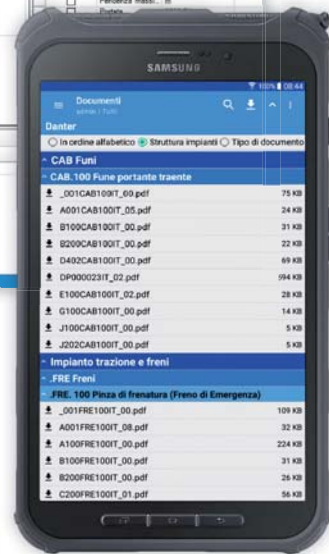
Pendenza massi... m
Rullo

SAMSUNG

100% 08:44

Documenti
admin / Tutti

Danter

In ordine alfabetico Struttura impianti Tipo di documento

CAB Funi

CAB.100 Fune portante traente

_001CAB100IT_00.pdf 75 KB
A001CAB100IT_05.pdf 24 KB
B100CAB100IT_00.pdf 31 KB
B200CAB100IT_00.pdf 22 KB
D402CAB100IT_00.pdf 69 KB
DP000023IT_02.pdf 594 KB
E100CAB100IT_02.pdf 28 KB
G100CAB100IT_00.pdf 14 KB
J100CAB100IT_00.pdf 5 KB
J202CAB100IT_00.pdf 5 KB

Impianto trazione e freni

.FRE Freni

.FRE. 100 Pinza di frenatura (Freno di Emergenza)

_001FRE100IT_00.pdf 109 KB
A001FRE100IT_08.pdf 32 KB
A100FRE100IT_00.pdf 224 KB
B100FRE100IT_00.pdf 31 KB
B200FRE100IT_00.pdf 26 KB
C200FRE100IT_01.pdf 56 KB